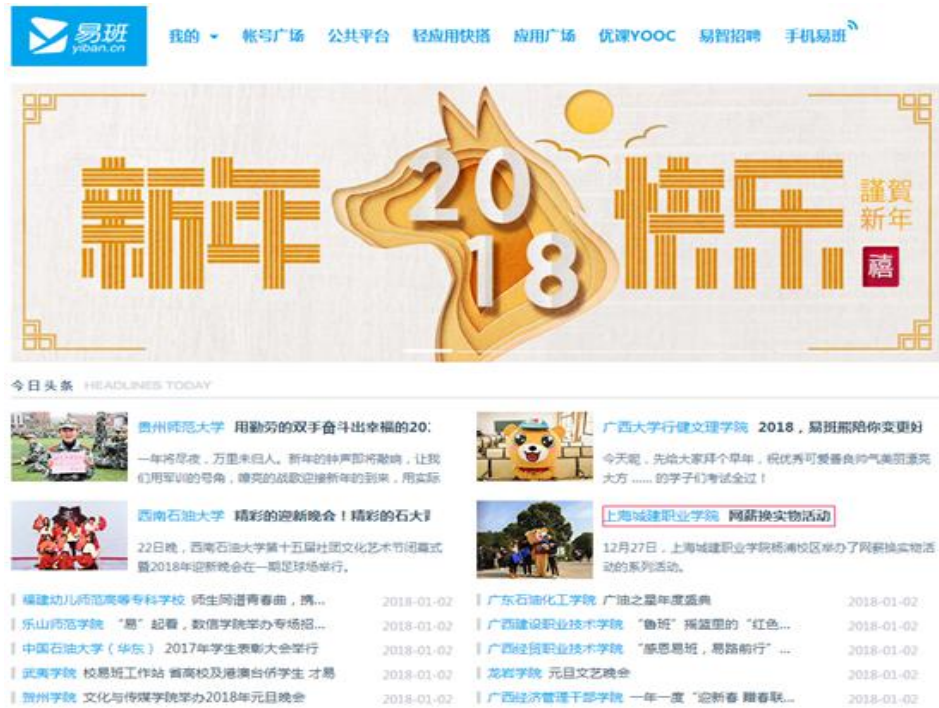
易班 yiban.cn

我的 ▾ 帐号广场 公共平台 轻应用快搭 应用广场 优课YOOC 易智招聘 手机易班

新年 2018 快乐 謹賀新年 禧

今日头条 HEADLINES TODAY

贵州师范大学 用勤劳的双手奋斗出幸福的20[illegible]

一年将尽夜，万里未归人。新年的钟声即将敲响，让我们用军训的号角，嘹亮的战歌迎接新年的到来。用实际

广西大学行健文理学院 2018，易班熊陪你变更好

今天呢，先给大家拜个早年，祝优秀可爱善良帅气美丽漂亮大方……的学子们考试全过！

西南石油大学 精彩的迎新晚会！精彩的石大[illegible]

22日晚，西南石油大学第十五届社团文化艺术节闭幕式暨2018年迎新晚会在一期足球场举行。

上海城建职业学院 网薪换实物活动

12月27日，上海城建职业学院杨浦校区举办了网薪换实物活动的系列活动。

福建幼儿师范高等专科学校 师生同谱青春曲，携... 2018-01-02

广东石油化工学院 广油之星年度盛典 2018-01-02

乐山师范学院 "易"起看，数信学院举办专场招... 2018-01-02

广西建设职业技术学院 "鲁班"摇篮里的"红色... 2018-01-02

中国石油大学（华东） 2017年学生表彰大会举行 2018-01-02

广西经贸职业技术学院 "感恩易班，易路前行"... 2018-01-02

武夷学院 校易班工作站 省高校及港澳台侨学生 才易 2018-01-02

龙岩学院 元旦文艺晚会 2018-01-02

贺州学院 文化与传媒学院举办2018年元旦晚会 2018-01-02

广西经济管理干部学院 一年一度"迎新春 赠春联... 2018-01-02